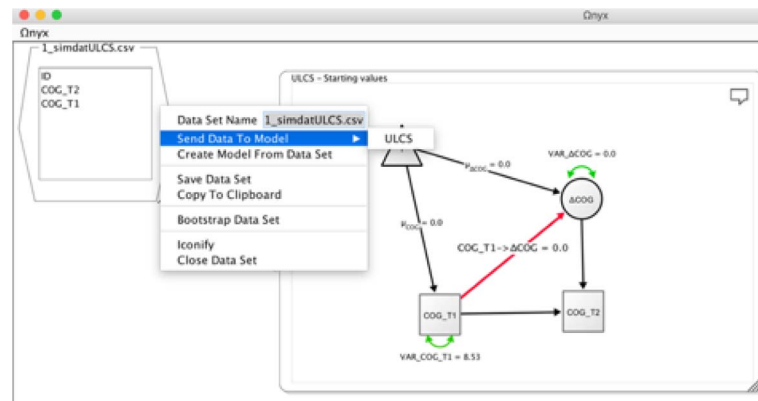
Ωnyx

Ωnyx

1_simdatULCS.csv

ID
COG_T2
COG_T1

Data Set Name 1_simdatULCS.csv
Send Data To Model
Create Model From Data Set
Save Data Set
Copy To Clipboard
Bootstrap Data Set
Iconify
Close Data Set

ULCS

ULCS - Starting values

$\mu_{\Delta COG}$ = 0.0

VAR_ΔCOG = 0.0

ΔCOG

$\mu_{COG}$ = 0.0

COG_T1->ΔCOG = 0.0

COG_T1

COG_T2

VAR_COG_T1 = 8.53